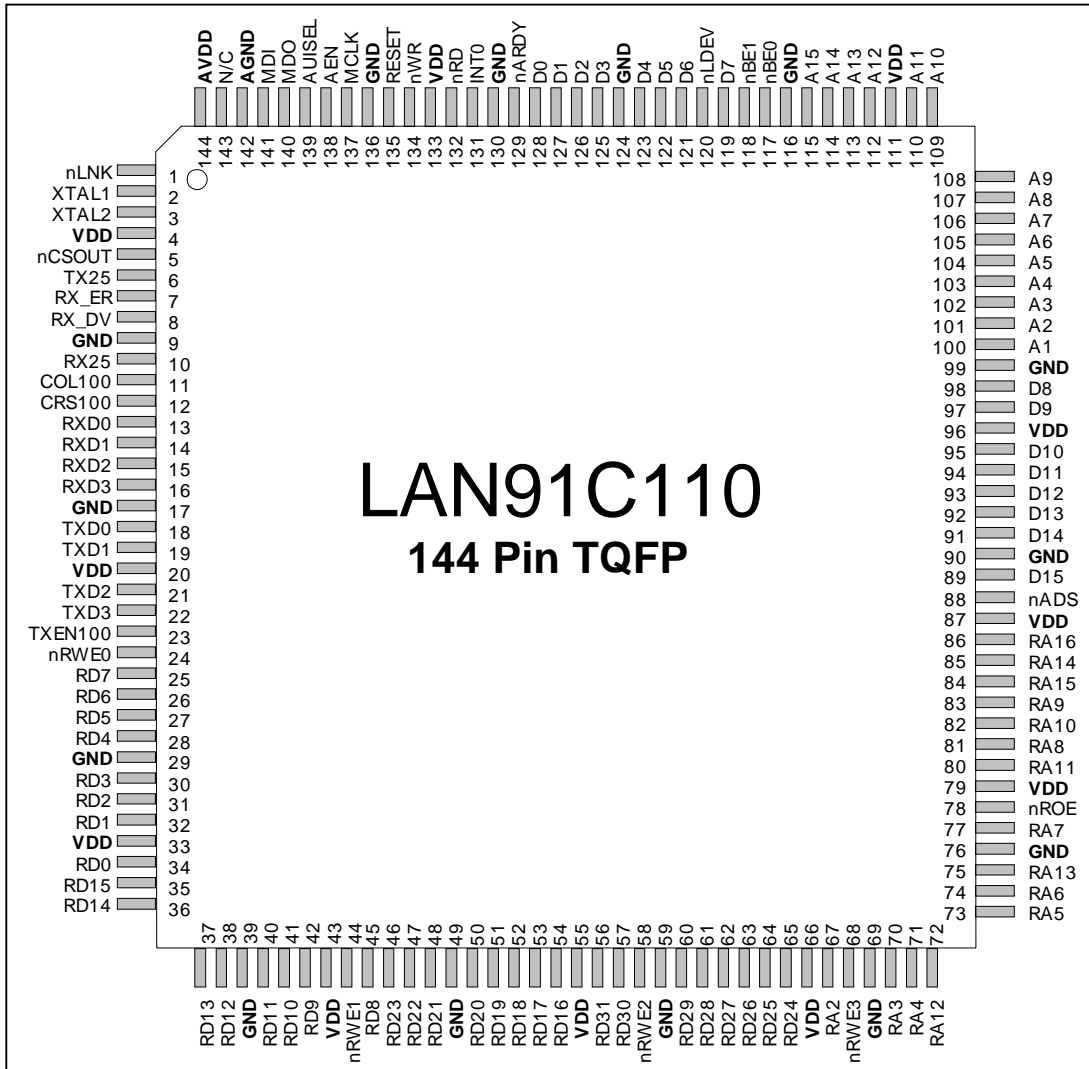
AVDD 144
N/C 143
AGND 142
MDI 141
MDO 140
AUISEL 139
AEN 138
MCLK 137
GND 136
RESET 135
nWR 134
VDD 133
nRD 132
INT0 131
GND 130
nARDY 129
D0 128
D1 127
D2 126
D3 125
GND 124
D4 123
D5 122
D6 121
nLDEV 120
D7 119
nBE1 118
nBE0 117
GND 116
A15 115
A14 114
A13 113
A12 112
VDD 111
A11 110
A10 109

nLNK 1
XTAL1 2
XTAL2 3
VDD 4
nCSOUT 5
TX25 6
RX_ER 7
RX_DV 8
GND 9
RX25 10
COL100 11
CRS100 12
RXD0 13
RXD1 14
RXD2 15
RXD3 16
GND 17
TXD0 18
TXD1 19
VDD 20
TXD2 21
TXD3 22
TXEN100 23
nRWE0 24
RD7 25
RD6 26
RD5 27
RD4 28
GND 29
RD3 30
RD2 31
RD1 32
VDD 33
RD0 34
RD15 35
RD14 36

LAN91C110
144 Pin TQFP

108 A9
107 A8
106 A7
105 A6
104 A5
103 A4
102 A3
101 A2
100 A1
99 GND
98 D8
97 D9
96 VDD
95 D10
94 D11
93 D12
92 D13
91 D14
90 GND
89 D15
88 nADS
87 VDD
86 RA16
85 RA14
84 RA15
83 RA9
82 RA10
81 RA8
80 RA11
79 VDD
78 nROE
77 RA7
76 GND
75 RA13
74 RA6
73 RA5

37 RD13
38 RD12
39 GND
40 RD11
41 RD10
42 RD9
43 VDD
44 nRWE1
45 RD8
46 RD23
47 RD22
48 RD21
49 GND
50 RD20
51 RD19
52 RD18
53 RD17
54 RD16
55 VDD
56 RD31
57 RD30
58 nRWE2
59 GND
60 RD29
61 RD28
62 RD27
63 RD26
64 RD25
65 RD24
66 VDD
67 RA2
68 nRWE3
69 GND
70 RA3
71 RA4
72 RA12